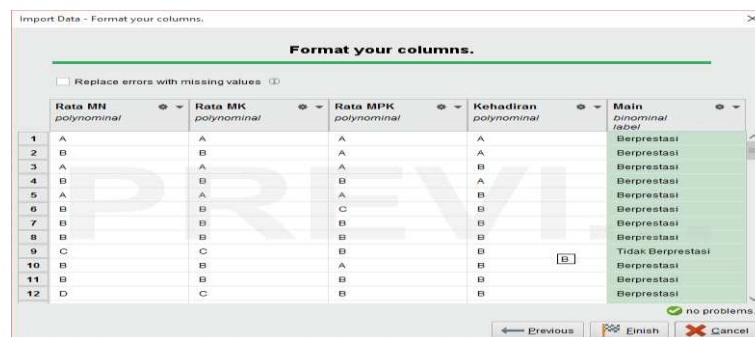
Import Data - Format your columns.

Format your columns.

Replace errors with missing values

| | Rata MN polynominal | Rata MK polynominal | Rata MPK polynominal | Kehadiran polynominal | Main binominal label |
|---|---|---|---|---|---|
| 1 | A | A | A | A | Berprestasi |
| 2 | B | B | A | A | Berprestasi |
| 3 | A | A | A | B | Berprestasi |
| 4 | B | B | B | A | Berprestasi |
| 5 | A | A | A | B | Berprestasi |
| 6 | B | B | C | B | Berprestasi |
| 7 | B | B | B | B | Berprestasi |
| 8 | B | B | B | B | Berprestasi |
| 9 | C | C | B | B | Tidak Berprestasi |
| 10 | B | B | A | B | Berprestasi |
| 11 | B | B | B | B | Berprestasi |
| 12 | D | C | B | B | Berprestasi |

B

PREVI...

no problems.

Previous Finish Cancel